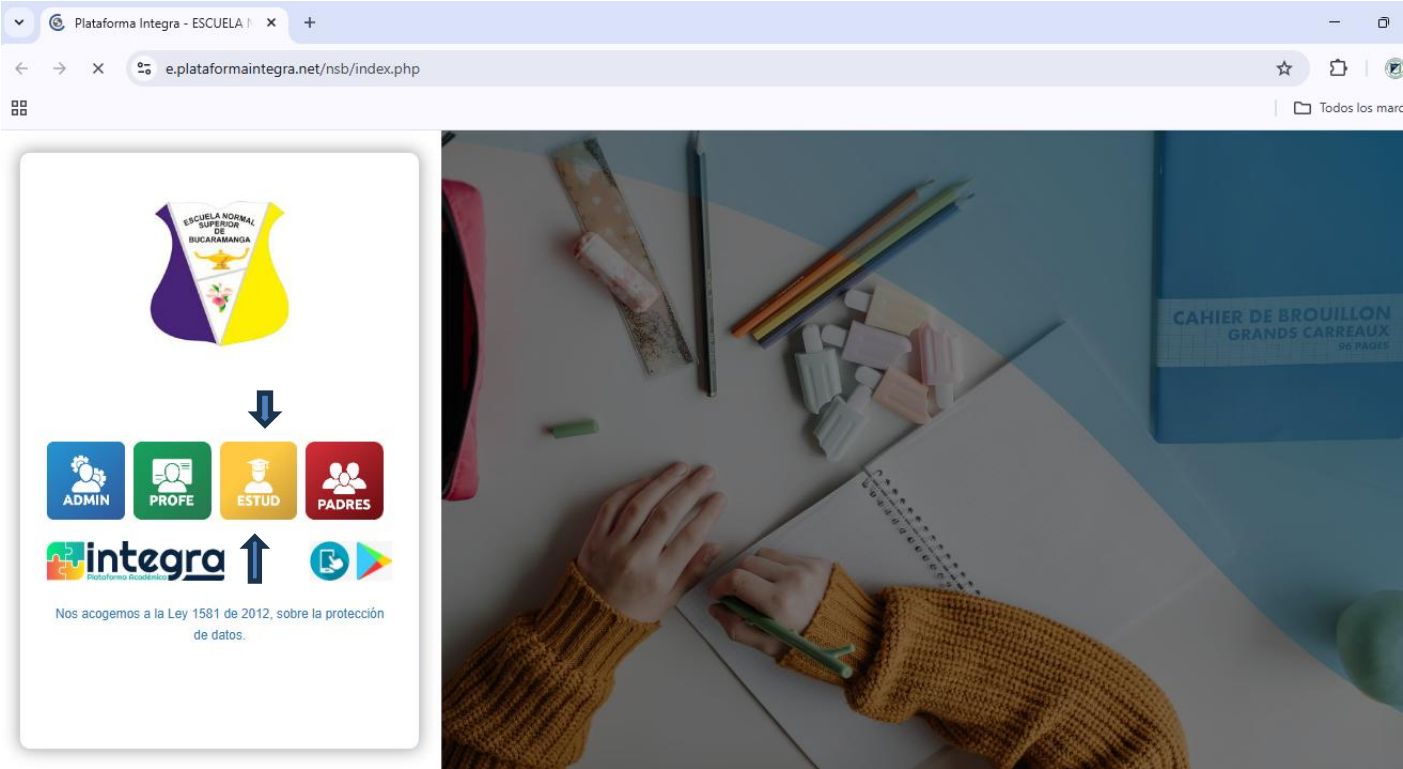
Plataforma Integra - ESCUELA N

e.plataformaintegra.net/nsb/index.php

Todos los marc

ESCUELA NORMAL SUPERIOR DE BUCARAMANGA

ADMIN
PROFE
ESTUD
PADRES

integra
Plataforma Académica

Nos acogemos a la Ley 1581 de 2012, sobre la protección de datos.

CAHIER DE BROUILLON
GRANDS CARREAUX
96 PAGES